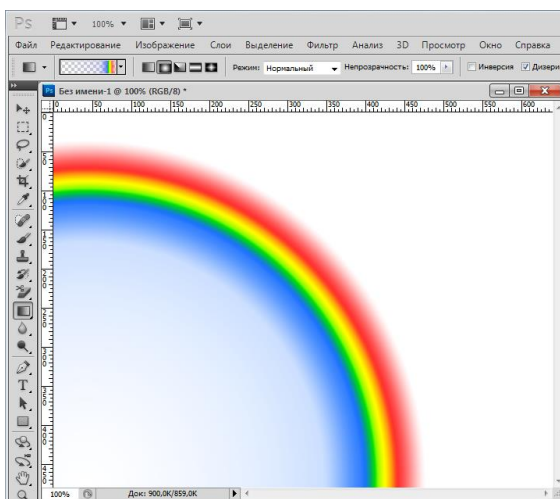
Ps 100%

Файл Редактирование Изображение Слои Выделение Фильтр Анализ 3D Просмотр Окно Справка

Режим: Нормальный Непрозрачность: 100% Инверсия Дизери

Без имени-1 @ 100% (RGB/8) *

0 50 100 150 200 250 300 350 400 450 500 550 600

100% Док: 900,0K/859,0K